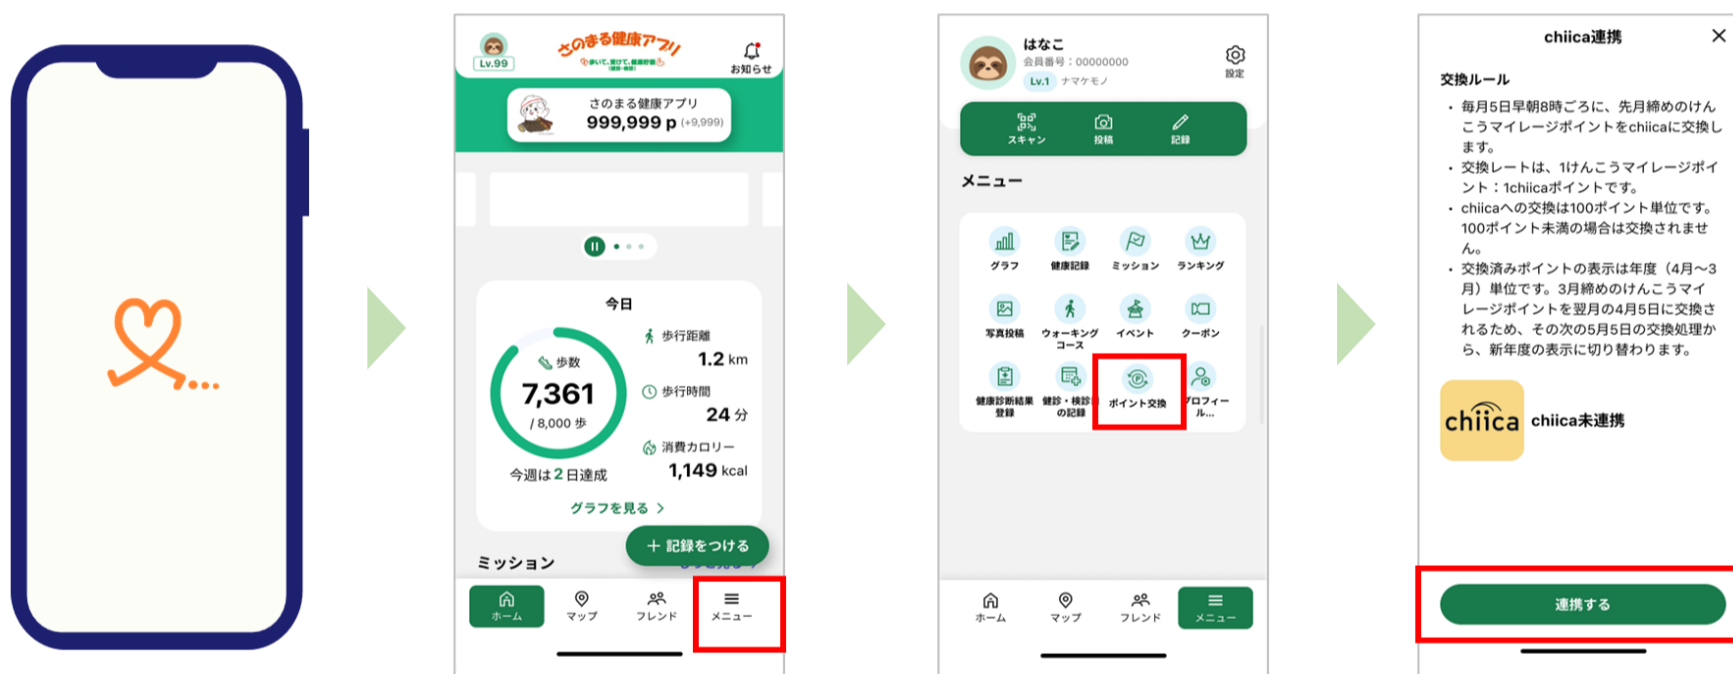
Lv.99
さのまる健康アプリ
お知らせ
さのまる健康アプリ
999,999 p (+9,999)
今日
歩数
7,361
/ 8,000 歩
歩行距離
1.2 km
歩行時間
24 分
消費カロリー
1,149 kcal
今週は 2 日達成
グラフを見る >
+ 記録をつける
ミッション
ホーム
マップ
フレンド
メニュー

はなこ
会員番号：00000000
Lv.1 ナマケモノ
設定
スキャン
投稿
記録
メニュー
グラフ
健康記録
ミッション
ランキング
写真投稿
ウォーキングコース
イベント
クーポン
健康診断結果登録
健診・検診の記録
ポイント交換
プロフィール...
ホーム
マップ
フレンド
メニュー

chiica連携
交換ルール
• 毎月5日早朝8時ごろに、先月締めのけんこうマイレージポイントをchiicaに交換します。
• 交換レートは、1けんこうマイレージポイント：1chiicaポイントです。
• chiicaへの交換は100ポイント単位です。100ポイント未満の場合は交換されません。
• 交換済みポイントの表示は年度（4月～3月）単位です。3月締めのけんこうマイレージポイントを翌月の4月5日に交換されるため、その次の5月5日の交換処理から、新年度の表示に切り替わります。
chiica
chiica未連携
連携する